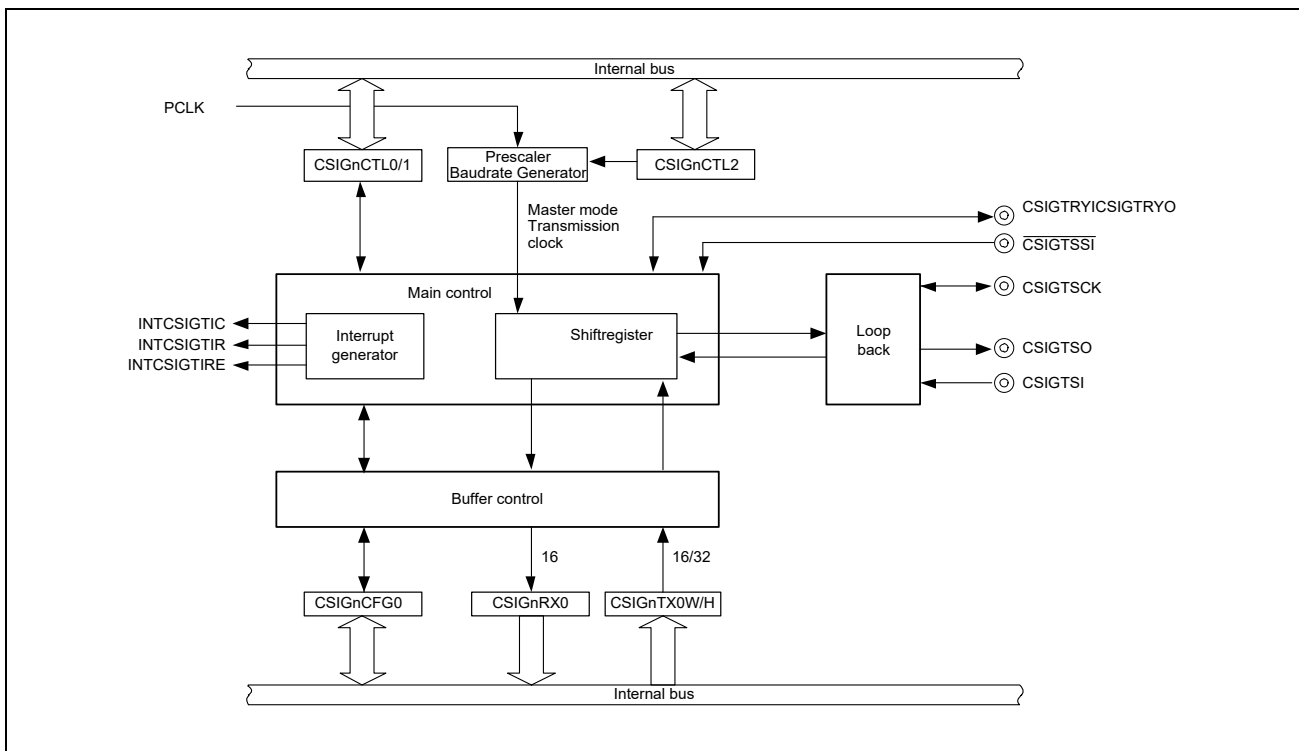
Internal bus

PCLK

CSIGnCTL0/1

Prescaler Baudrate Generator

CSIGnCTL2

Master mode Transmission clock

CSIGTRYICSIGTRYO

$\overline{CSIGTSSI}$

Main control

CSIGTSCK

INTCSIGTIC

INTCSIGTIR

INTCSIGTIRE

Interrupt generator

Shiftregister

Loop back

CSIGTSO

CSIGTSI

Buffer control

16

16/32

CSIGnCFG0

CSIGnRX0

CSIGnTX0W/H

Internal bus